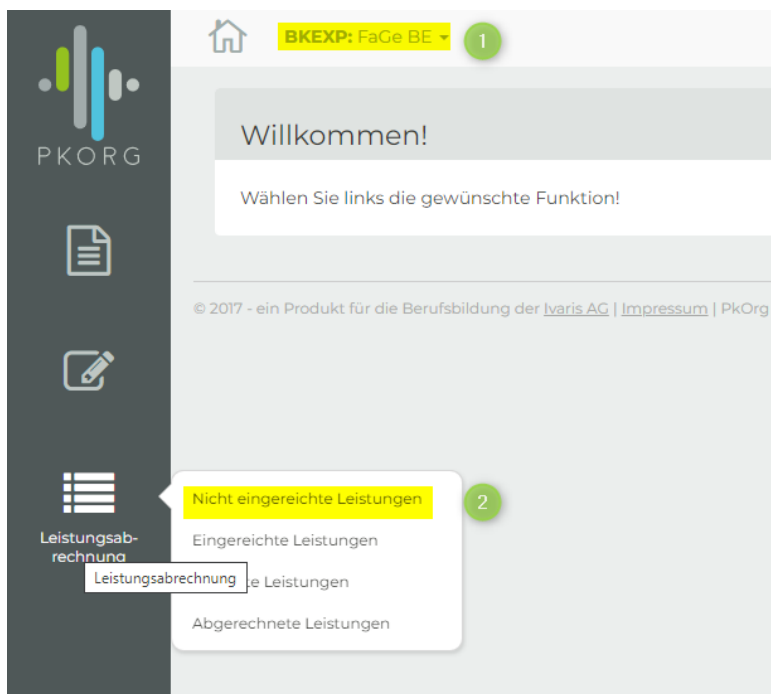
PKORG

BKEXP: FaGe BE

1

Willkommen!

Wählen Sie links die gewünschte Funktion!

© 2017 - ein Produkt für die Berufsbildung der Ivaris AG | Impressum | PkOrg

Leistungsabrechnung

Leistungsabrechnung

Nicht eingereichte Leistungen

2

Eingereichte Leistungen

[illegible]e Leistungen

Abgerechnete Leistungen